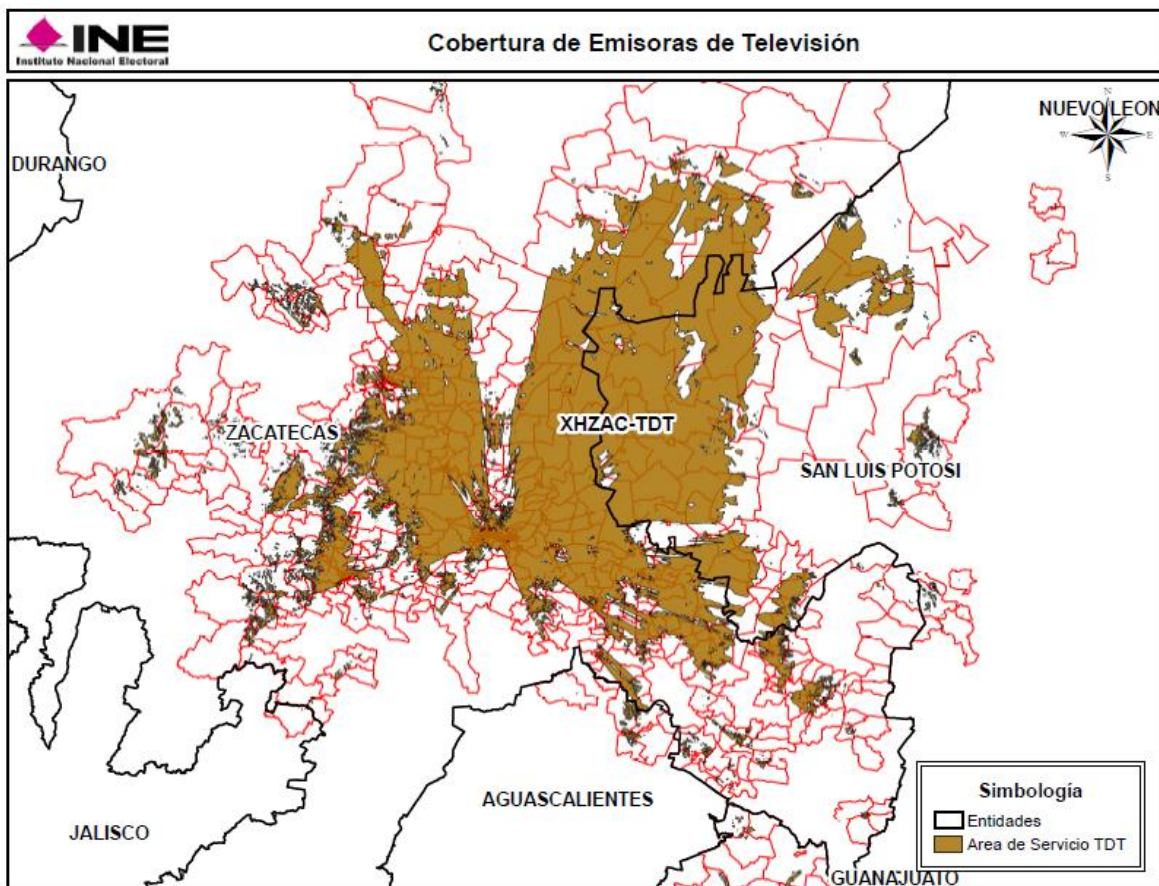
INE
Instituto Nacional Electoral

Cobertura de Emisoras de Televisión

NUEVO LEON

N
W E
S

DURANGO

ZACATECAS

XHZAC-TDT

SAN LUIS POTOSI

AGUASCALIENTES

JALISCO

GUANAJUATO

Simbología
Entidades
Area de Servicio TDT